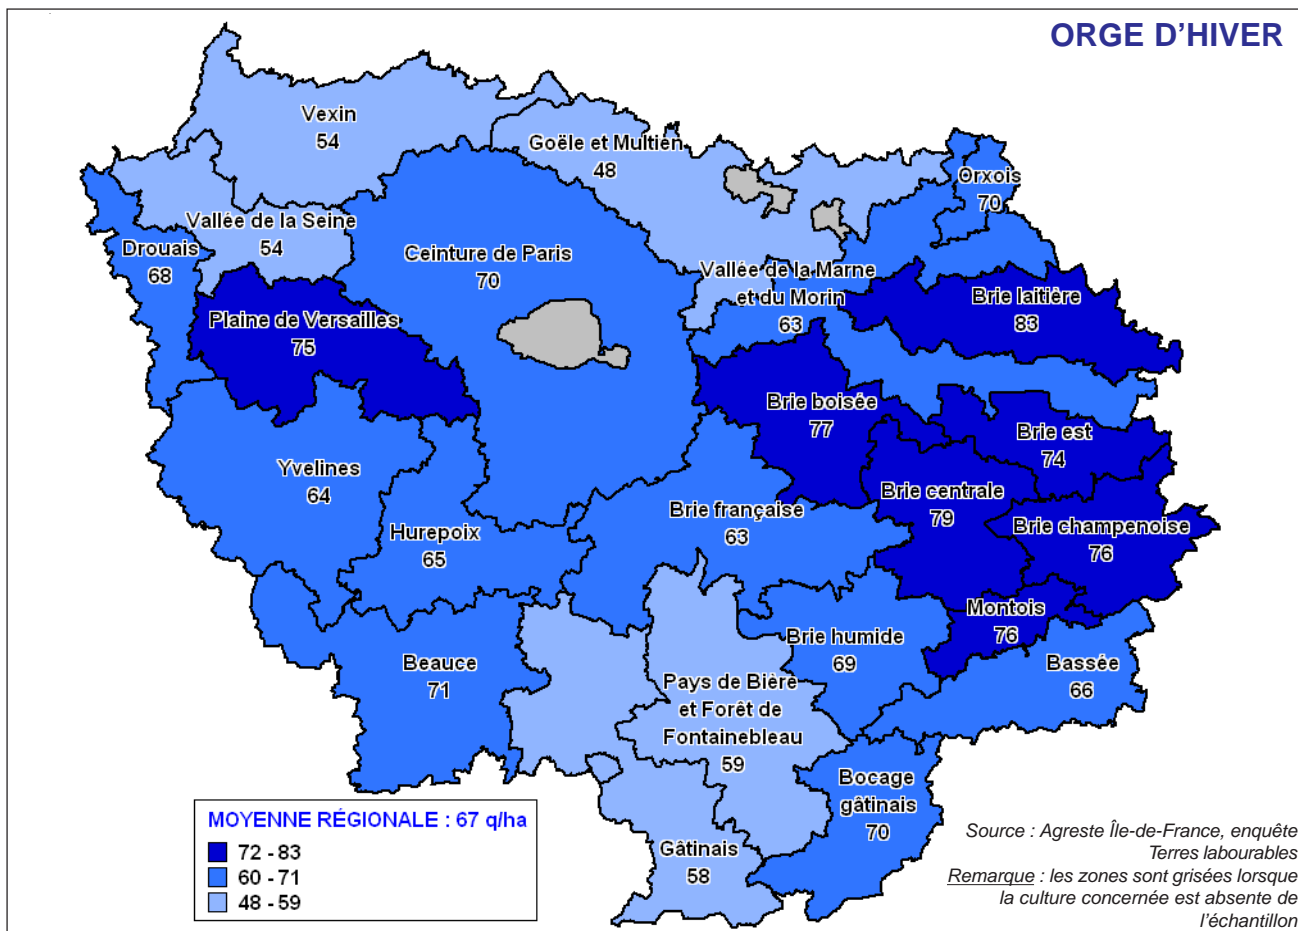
ORGE D'HIVER

Vexin
54

Goële et Multien
48

Orxois
70

Vallée de la Seine
54

Drouais
68

Ceinture de Paris
70

Vallée de la Marne et du Morin
63

Brie laitière
83

Plaine de Versailles
75

Brie boisée
77

Brie est
74

Yvelines
64

Brie centrale
79

Brie française
63

Brie champenoise
76

Hurepoix
65

Montois
76

Brie humide
69

Beauce
71

Bassée
66

Pays de Bière et Forêt de Fontainebleau
59

Bocage gâtinais
70

Gâtinais
58

MOYENNE RÉGIONALE : 67 q/ha

| |
|---|
| 72 - 83 |
| 60 - 71 |
| 48 - 59 |

Source : Agreste Île-de-France, enquête Terres labourables
Remarque : les zones sont grisées lorsque la culture concernée est absente de l'échantillon